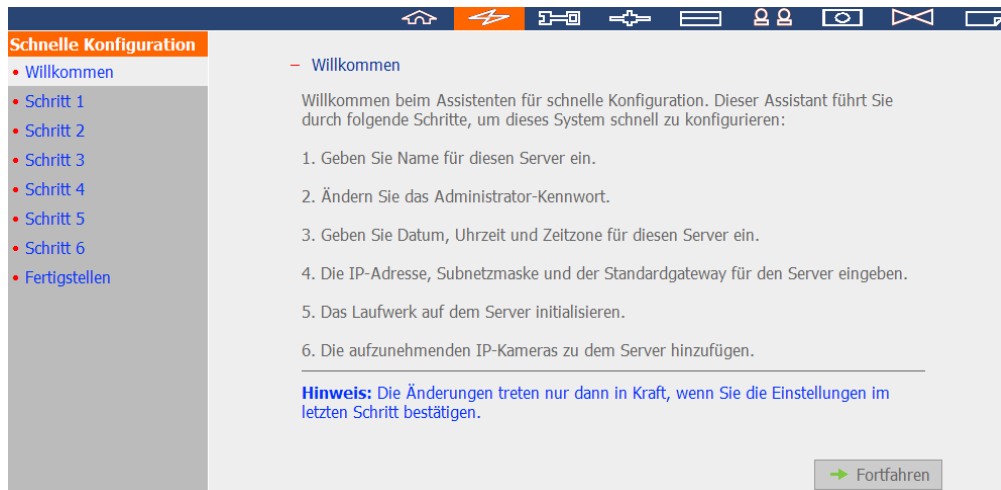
Schnelle Konfiguration
• Willkommen
• Schritt 1
• Schritt 2
• Schritt 3
• Schritt 4
• Schritt 5
• Schritt 6
• Fertigstellen

– Willkommen

Willkommen beim Assistenten für schnelle Konfiguration. Dieser Assistant führt Sie durch folgende Schritte, um dieses System schnell zu konfigurieren:

1. Geben Sie Name für diesen Server ein.

2. Ändern Sie das Administrator-Kennwort.

3. Geben Sie Datum, Uhrzeit und Zeitzone für diesen Server ein.

4. Die IP-Adresse, Subnetzmaske und der Standardgateway für den Server eingeben.

5. Das Laufwerk auf dem Server initialisieren.

6. Die aufzunehmenden IP-Kameras zu dem Server hinzufügen.

Hinweis: Die Änderungen treten nur dann in Kraft, wenn Sie die Einstellungen im letzten Schritt bestätigen.

Fortfahren